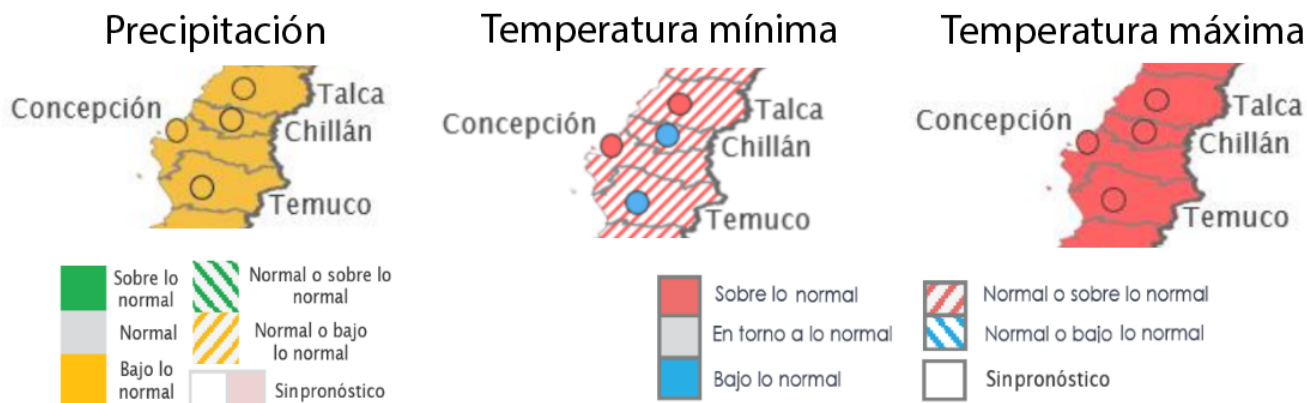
Precipitación

Concepción
Talca
Chillán
Temuco

Temperatura mínima

Concepción
Talca
Chillán
Temuco

Temperatura máxima

Concepción
Talca
Chillán
Temuco

Sobre lo normal
Normal o sobre lo normal
Normal
Normal o bajo lo normal
Bajo lo normal
Sinpronóstico

Sobre lo normal
Normal o sobre lo normal
En torno a lo normal
Normal o bajo lo normal
Bajo lo normal
Sinpronóstico